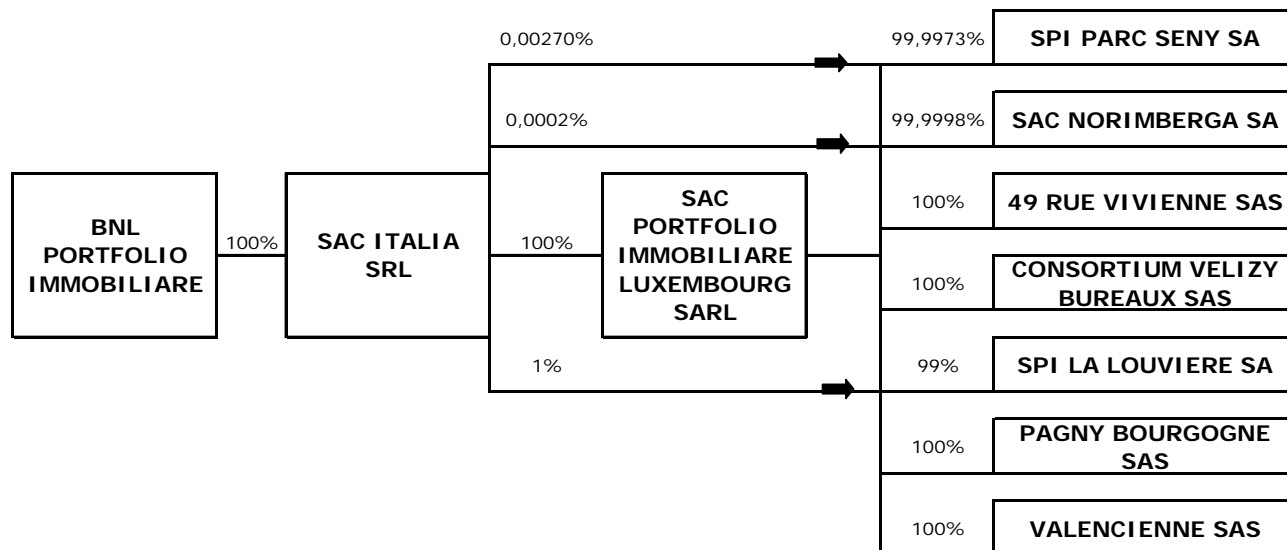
BNL PORTFOLIO IMMOBILIARE

100%

SAC ITALIA SRL

0,00270%

0,0002%

100%

1%

SAC PORTFOLIO IMMOBILIARE LUXEMBOURG SARL

99,9973% SPI PARC SENY SA

99,9998% SAC NORIMBERGA SA

100% 49 RUE VIVIENNE SAS

100% CONSORTIUM VELIZY BUREAUX SAS

99% SPI LA LOUVIERE SA

100% PAGNY BOURGOGNE SAS

100% VALENCIENNE SAS